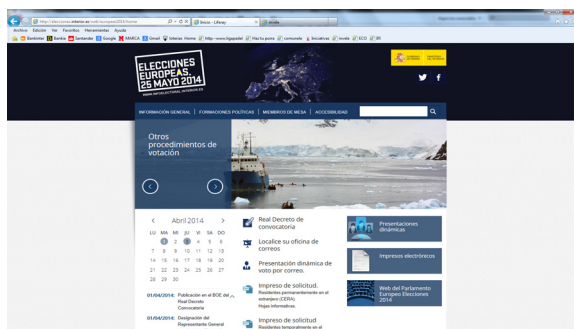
http://elecciones.interior.es/web/europeas2014/home
Inicio - Liferay
Archivo Edición Ver Favoritos Herramientas Ayuda
Bankinter Bankia Santander Google MARCA Gmail Interias Home http://www.ligagadet Haz tu porra comunete lexciatives inveb ECO BS

ELECCIONES EUROPEAS, 25 MAYO 2014
WWW.INFOELECTORAL.INTERIOR.ES

INFORMACIÓN GENERAL | FORMACIONES POLÍTICAS | MIEMBROS DE MESA | ACCESIBILIDAD

Otros procedimientos de votación

Abril 2014

| LU | MA | MI | JU | VI | SA | DO |
|---|---|---|---|---|---|---|
| | 1 | 2 | 3 | 4 | 5 | 6 |
| 7 | 8 | 9 | 10 | 11 | 12 | 13 |
| 14 | 15 | 16 | 17 | 18 | 19 | 20 |
| 21 | 22 | 23 | 24 | 25 | 26 | 27 |
| 28 | 29 | 30 | | | | |

01/04/2014: Publicación en el BOE del Real Decreto Convocatoria
01/04/2014: Designación del Representante General

Real Decreto de convocatoria
Localice su oficina de correos
Presentación dinámica de voto por correo.
Impreso de solicitud. Residentes permanentemente en el extranjero (CERA). Hojas informativas.
Impreso de solicitud Residentes temporalmente en el

Presentaciones dinámicas
Impresos electrónicos
Web del Parlamento Europeo Elecciones 2014